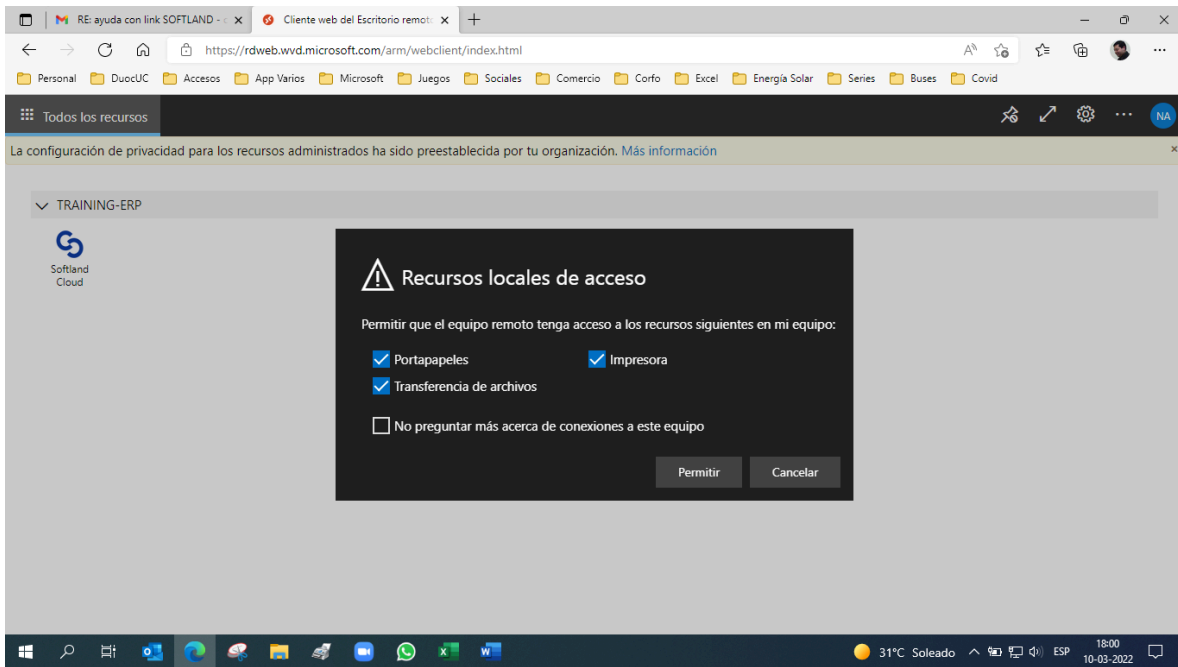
RE: ayuda con link SOFTLAND - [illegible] ×
Cliente web del Escritorio remot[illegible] ×
+

https://rdweb.wvd.microsoft.com/arm/webclient/index.html

Personal DuocUC Accesos App Varios Microsoft Juegos Sociales Comercio Corfo Excel Energía Solar Series Buses Covid

Todos los recursos

NA

La configuración de privacidad para los recursos administrados ha sido preestablecida por tu organización. Más información

TRAINING-ERP

Softland Cloud

Recursos locales de acceso

Permitir que el equipo remoto tenga acceso a los recursos siguientes en mi equipo:

Portapapeles
Impresora
Transferencia de archivos

No preguntar más acerca de conexiones a este equipo

Permitir
Cancelar

31°C Soleado ESP 18:00 10-03-2022